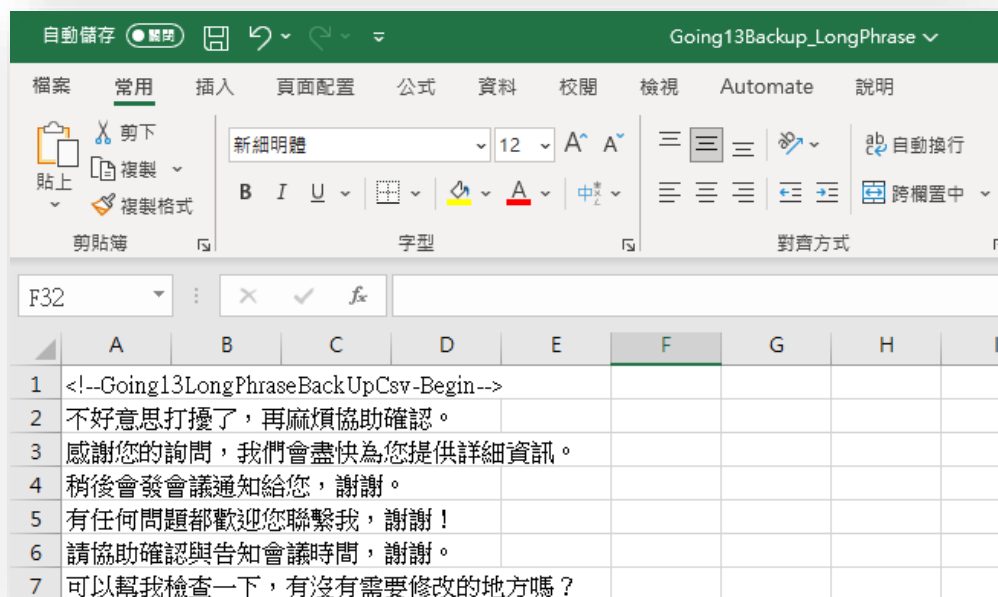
自動儲存 關閉 Going13Backup_LongPhrase

檔案 常用 插入 頁面配置 公式 資料 校閱 檢視 Automate 說明

剪下
複製
貼上
複製格式
剪貼簿

新細明體 12 A A
B I U
字型

自動換行
跨欄置中
對齊方式

F32 fx

| | A | B | C | D | E | F | G | H |
|---|---|---|---|---|---|---|---|---|
| 1 | <!--Going13LongPhraseBackUpCsv-Begin--> | | | | | | | |
| 2 | 不好意思打擾了，再麻煩協助確認。 | | | | | | | |
| 3 | 感謝您的詢問，我們會盡快為您提供詳細資訊。 | | | | | | | |
| 4 | 稍後會發會議通知給您，謝謝。 | | | | | | | |
| 5 | 有任何問題都歡迎您聯繫我，謝謝！ | | | | | | | |
| 6 | 請協助確認與告知會議時間，謝謝。 | | | | | | | |
| 7 | 可以幫我檢查一下，有沒有需要修改的地方嗎？ | | | | | | | |